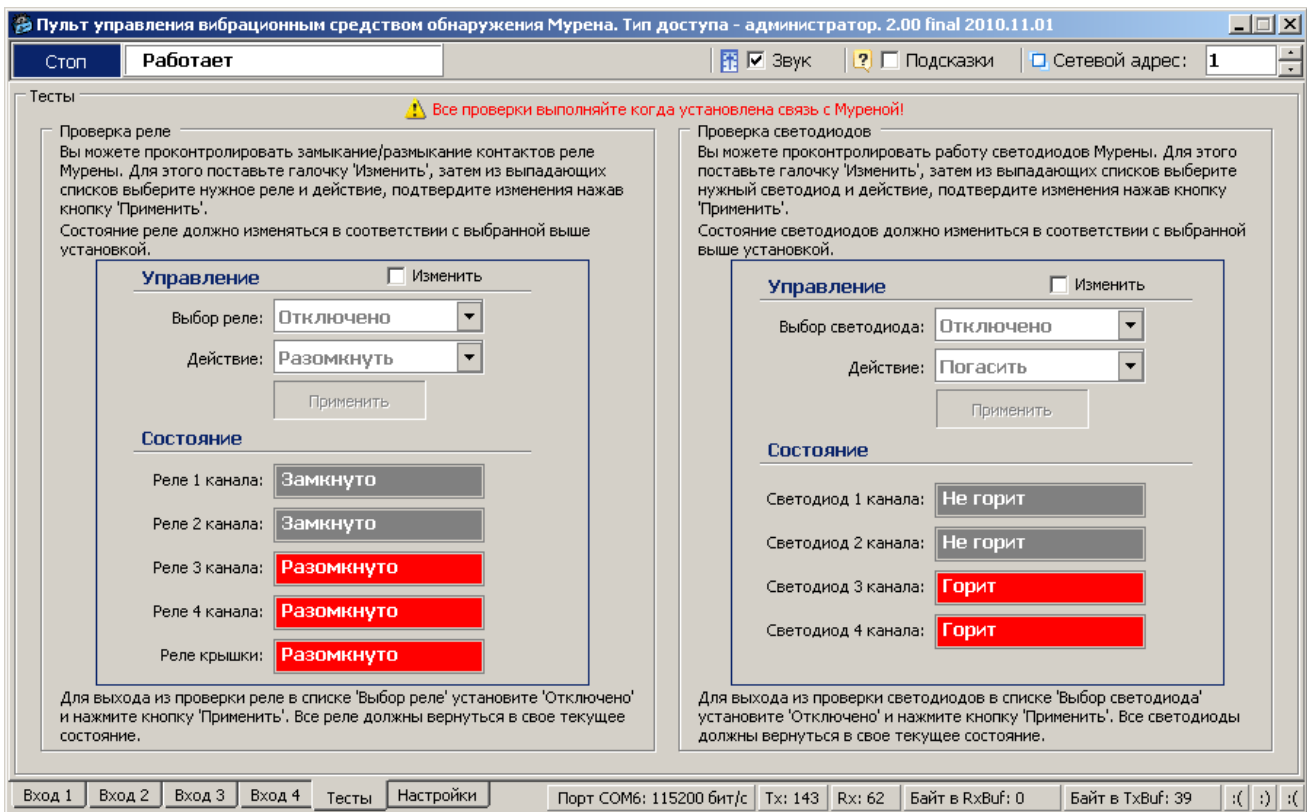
Пульт управления вибрационным средством обнаружения Мурена. Тип доступа - администратор. 2.00 final 2010.11.01

Стоп | Работает | Звук | Подсказки | Сетевой адрес: 1

Тесты

Все проверки выполняйте когда установлена связь с Муреной!

Проверка реле

Вы можете проконтролировать замыкание/размыкание контактов реле Мурены. Для этого поставьте галочку 'Изменить', затем из выпадающих списков выберите нужное реле и действие, подтвердите изменения нажав кнопку 'Применить'.

Состояние реле должно изменяться в соответствии с выбранной выше установкой.

Управление

Изменить

Выбор реле: Отключено

Действие: Разомкнуть

Применить

Состояние

Реле 1 канала: Замкнуто

Реле 2 канала: Замкнуто

Реле 3 канала: Разомкнуто

Реле 4 канала: Разомкнуто

Реле крышки: Разомкнуто

Для выхода из проверки реле в списке 'Выбор реле' установите 'Отключено' и нажмите кнопку 'Применить'. Все реле должны вернуться в свое текущее состояние.

Проверка светодиодов

Вы можете проконтролировать работу светодиодов Мурены. Для этого поставьте галочку 'Изменить', затем из выпадающих списков выберите нужный светодиод и действие, подтвердите изменения нажав кнопку 'Применить'.

Состояние светодиодов должно измениться в соответствии с выбранной выше установкой.

Управление

Изменить

Выбор светодиода: Отключено

Действие: Погасить

Применить

Состояние

Светодиод 1 канала: Не горит

Светодиод 2 канала: Не горит

Светодиод 3 канала: Горит

Светодиод 4 канала: Горит

Для выхода из проверки светодиодов в списке 'Выбор светодиода' установите 'Отключено' и нажмите кнопку 'Применить'. Все светодиоды должны вернуться в свое текущее состояние.

Вход 1 | Вход 2 | Вход 3 | Вход 4 | Тесты | Настройки | Порт COM6: 115200 бит/с | Tx: 143 | Rx: 62 | Байт в RxBuf: 0 | Байт в TxBuf: 39 | :( | :) | :(